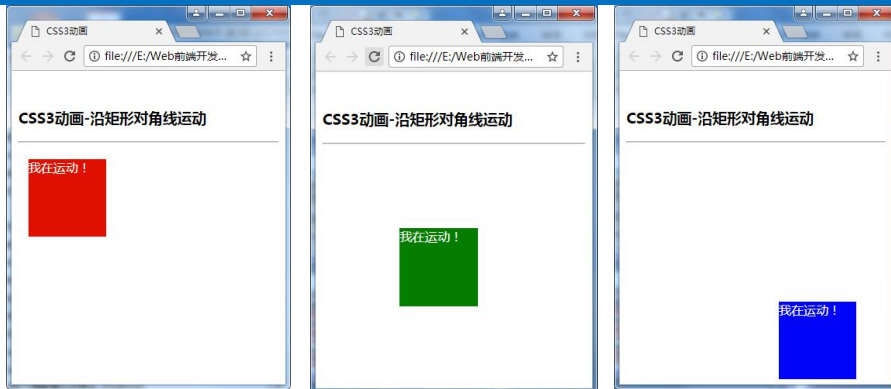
CSS3动画
×
file:///E:/Web前端开发...

CSS3动画-沿矩形对角线运动

我在运动！

CSS3动画
×
file:///E:/Web前端开发...

CSS3动画-沿矩形对角线运动

我在运动！

CSS3动画
×
file:///E:/Web前端开发...

CSS3动画-沿矩形对角线运动

我在运动！